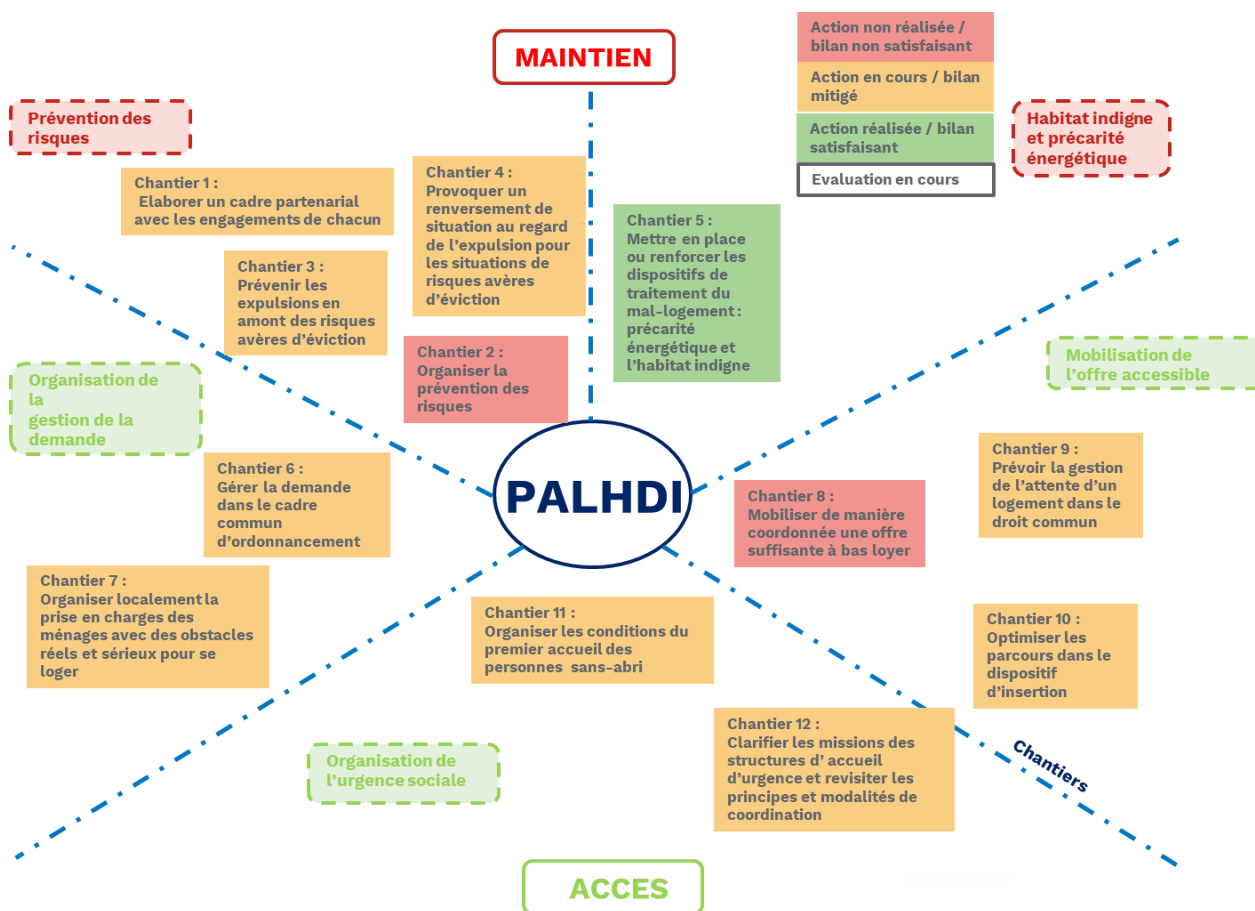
MAINTIEN

Action non réalisée / bilan non satisfaisant

Action en cours / bilan mitigé

Action réalisée / bilan satisfaisant

Evaluation en cours

Prévention des risques

Habitat indigne et précarité énergétique

Chantier 1 : Elaborer un cadre partenarial avec les engagements de chacun

Chantier 4 : Provoquer un renversement de situation au regard de l'expulsion pour les situations de risques avères d'éviction

Chantier 5 : Mettre en place ou renforcer les dispositifs de traitement du mal-logement : précarité énergétique et l'habitat indigne

Chantier 3 : Prévenir les expulsions en amont des risques avères d'éviction

Chantier 2 : Organiser la prévention des risques

Mobilisation de l'offre accessible

Organisation de la gestion de la demande

PALHDI

Chantier 9 : Prévoir la gestion de l'attente d'un logement dans le droit commun

Chantier 6 : Gérer la demande dans le cadre commun d'ordonnancement

Chantier 8 : Mobiliser de manière coordonnée une offre suffisante à bas loyer

Chantier 7 : Organiser localement la prise en charges des ménages avec des obstacles réels et sérieux pour se loger

Chantier 11 : Organiser les conditions du premier accueil des personnes sans-abri

Chantier 10 : Optimiser les parcours dans le dispositif d'insertion

Chantier 12 : Clarifier les missions des structures d' accueil d'urgence et revisiter les principes et modalités de coordination

Chantiers

Organisation de l'urgence sociale

ACCES